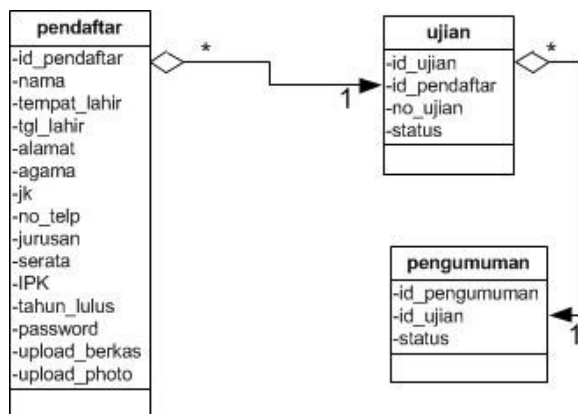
pendaftar
-id_pendaftar
-nama
-tempat_lahir
-tgl_lahir
-alamat
-agama
-jk
-no_telp
-jurusan
-serata
-IPK
-tahun_lulus
-password
-upload_berkas
-upload_photo

*
1

ujian
-id_ujian
-id_pendaftar
-no_ujian
-status

*

pengumuman
-id_pengumuman
-id_ujian
-status

1